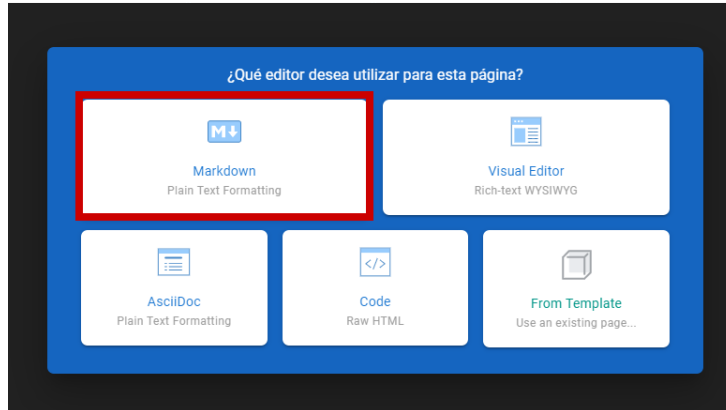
¿Qué editor desea utilizar para esta página?

M↓
Markdown
Plain Text Formatting

Visual Editor
Rich-text WYSIWYG

AsciiDoc
Plain Text Formatting

</>
Code
Raw HTML

From Template
Use an existing page...